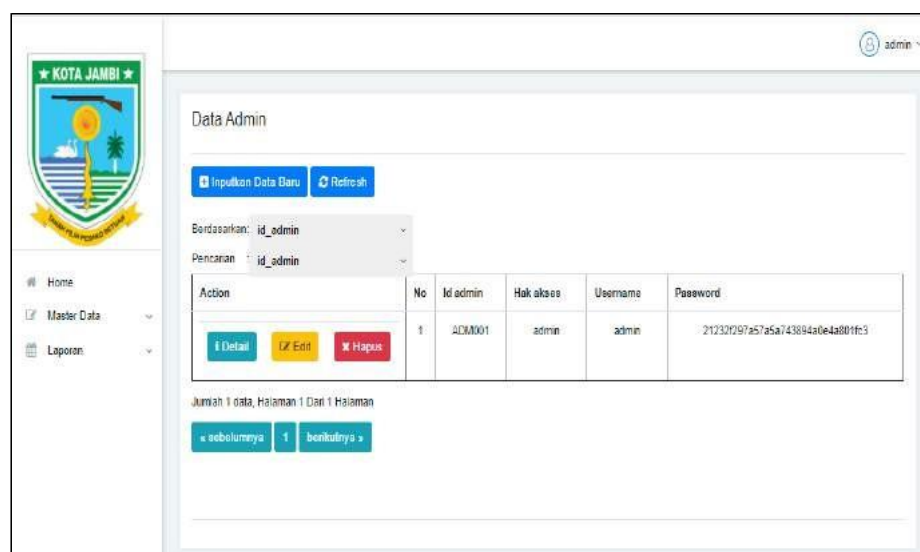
★ KOTA JAMBI ★

TANAH PILIH PESAKO BETUAH

Home
Master Data
Laporan

admin

Data Admin

Inputkan Data Baru
Refresh

Berdasarkan: id_admin
Pencarian : id_admin

| Action | No | Id admin | Hak akses | Username | Password |
|---|---|---|---|---|---|
| Detail Edit Hapus | 1 | ADM001 | admin | admin | 21232f297a57a5a743894a0e4a801fc3 |

Jumlah 1 data, Halaman 1 Dari 1 Halaman

« sebelumnya 1 berikutnya »